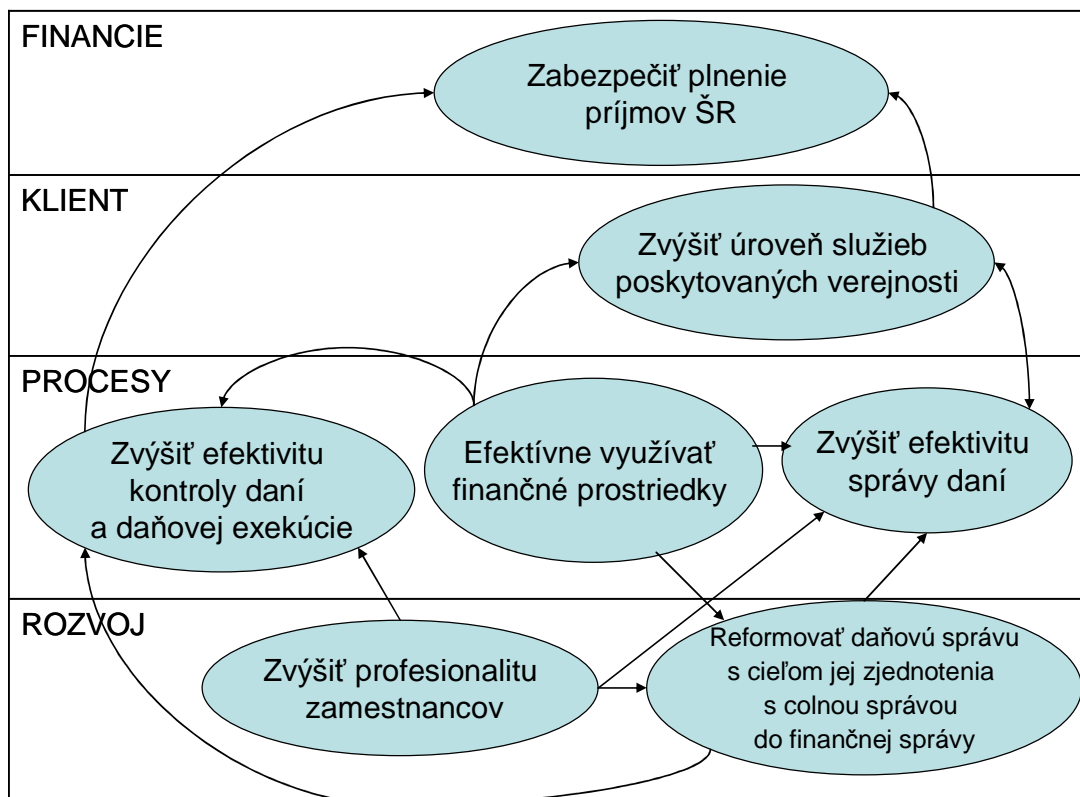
FINANCIE

Zabezpečiť plnenie príjmov ŠR

KLIENT

Zvýšiť úroveň služieb poskytovaných verejnosti

PROCESY

Zvýšiť efektivitu kontroly daní a daňovej exekúcie

Efektívne využívať finančné prostriedky

Zvýšiť efektivitu správy daní

ROZVOJ

Zvýšiť profesionalitu zamestnancov

Reformovať daňovú správu s cieľom jej zjednotenia s colnou správou do finančnej správy